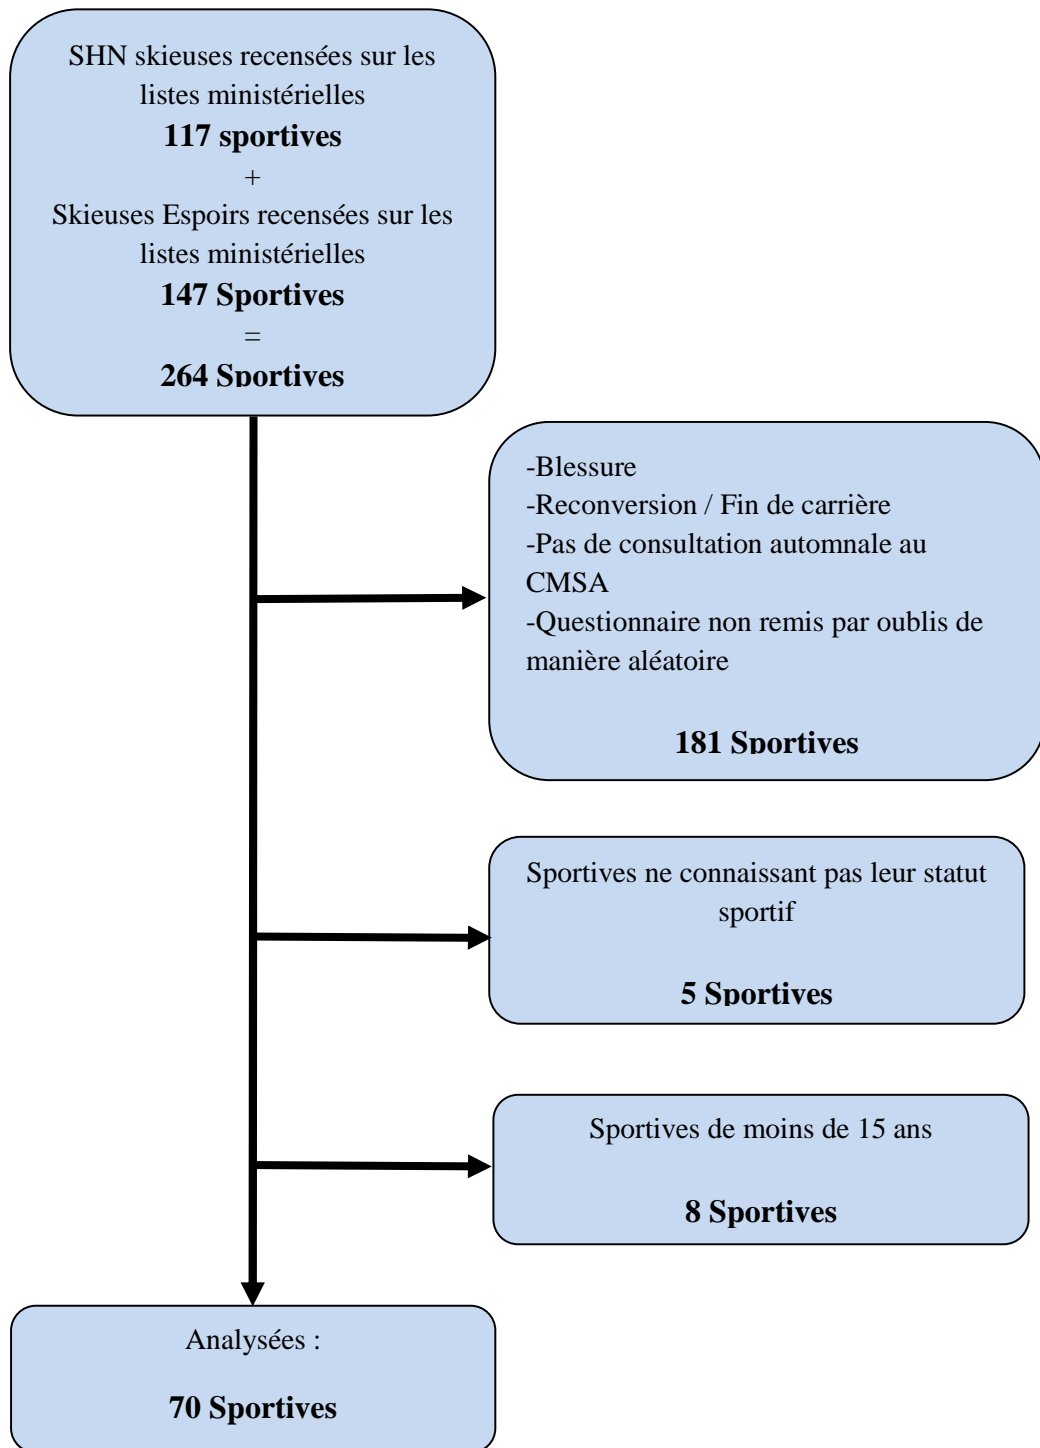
SHN skieuses recensées sur les listes ministérielles

**117 sportives**

+

Skieuses Espoirs recensées sur les listes ministérielles

**147 Sportives**

=

**264 Sportives**

-Blessure
-Reconversion / Fin de carrière
-Pas de consultation automnale au CMSA
-Questionnaire non remis par oublis de manière aléatoire

**181 Sportives**

Sportives ne connaissant pas leur statut sportif

**5 Sportives**

Sportives de moins de 15 ans

**8 Sportives**

Analysées :

**70 Sportives**